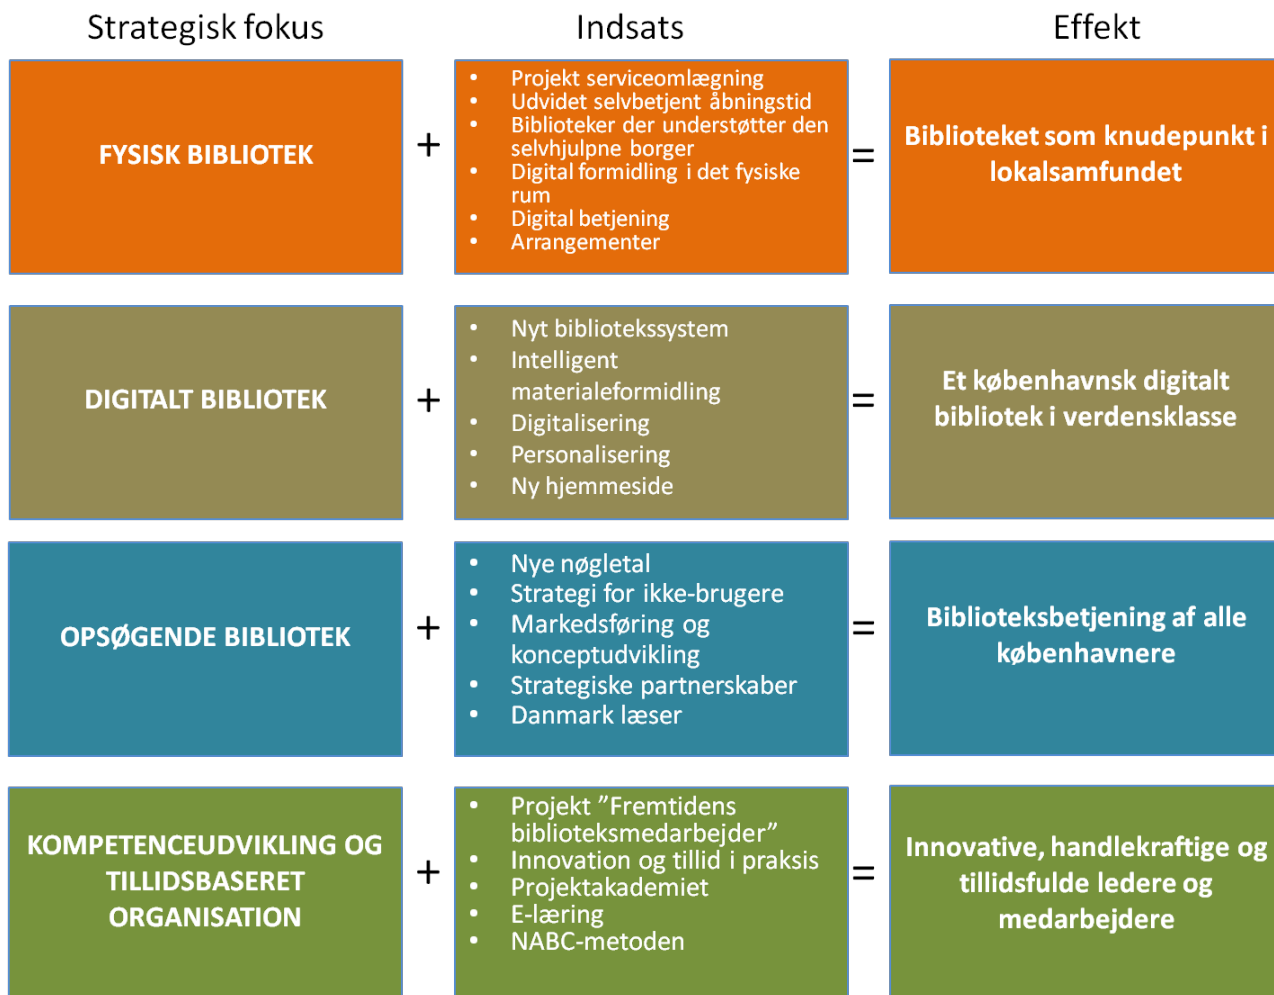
| Strategisk fokus | | Indsats | | Effekt |
|---|---|---|---|---|
| FYSISK BIBLIOTEK | + | • Projekt serviceomlægning<br>• Udvidet selvbetjent åbningstid<br>• Biblioteker der understøtter den selvhjulpne borger<br>• Digital formidling i det fysiske rum<br>• Digital betjening<br>• Arrangementer | = | Biblioteket som knudepunkt i lokalsamfundet |
| DIGITALT BIBLIOTEK | + | • Nyt bibliotekssystem<br>• Intelligent materialeformidling<br>• Digitalisering<br>• Personalisering<br>• Ny hjemmeside | = | Et københavnsk digitalt bibliotek i verdensklasse |
| OPSØGENDE BIBLIOTEK | + | • Nye nøgletal<br>• Strategi for ikke-brugere<br>• Markedsføring og konceptudvikling<br>• Strategiske partnerskaber<br>• Danmark læser | = | Biblioteksbetjening af alle københavnere |
| KOMPETENCEUDVIKLING OG TILLIDSBASERET ORGANISATION | + | • Projekt ”Fremtidens biblioteksmedarbejder”<br>• Innovation og tillid i praksis<br>• Projektakademiet<br>• E-læring<br>• NABC-metoden | = | Innovative, handlekraftige og tillidsfulde ledere og medarbejdere |